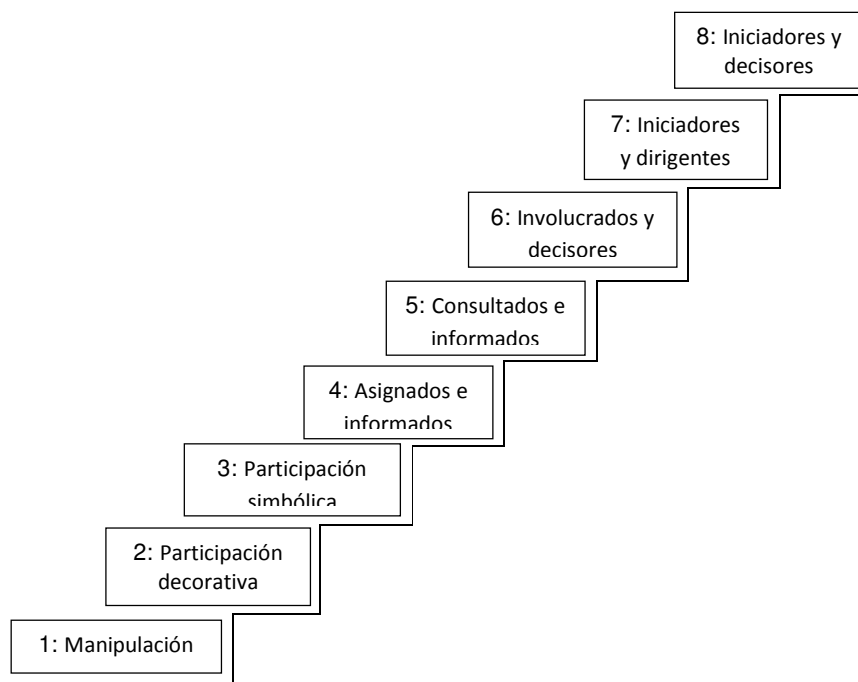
8: Iniciadores y decisores

7: Iniciadores y dirigentes

6: Involucrados y decisores

5: Consultados e informados

4: Asignados e informados

3: Participación simbólica

2: Participación decorativa

1: Manipulación